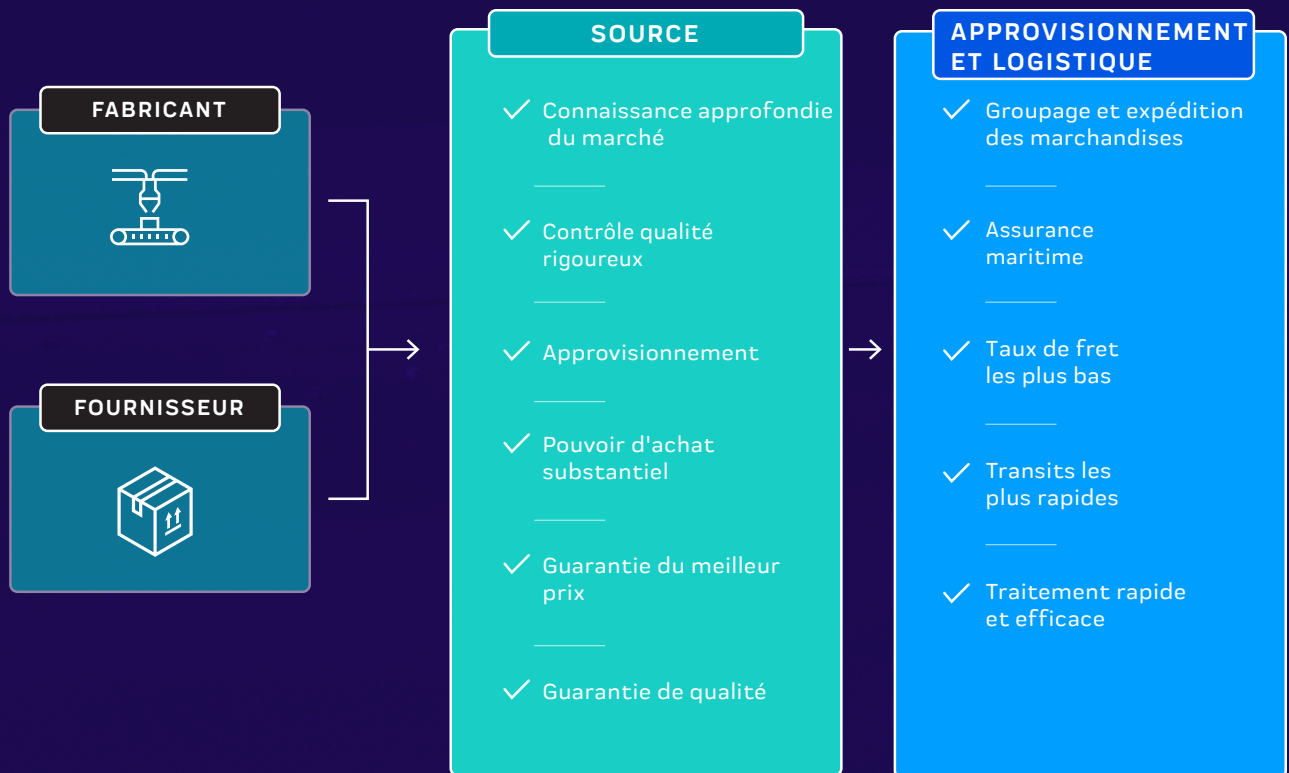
FABRICANT

FOURNISSEUR

SOURCE

Connaissance approfondie du marché

Contrôle qualité rigoureux

Approvisionnement

Pouvoir d'achat substantiel

Guarantie du meilleur prix

Guarantie de qualité

APPROVISIONNEMENT ET LOGISTIQUE

Groupage et expédition des marchandises

Assurance maritime

Taux de fret les plus bas

Transits les plus rapides

Traitement rapide et efficace